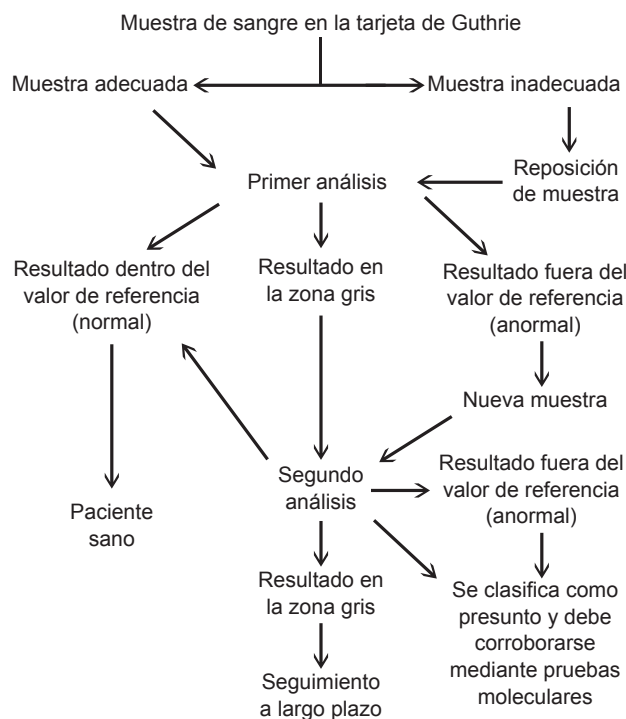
Muestra de sangre en la tarjeta de Guthrie

Muestra adecuada

Muestra inadecuada

Reposición de muestra

Primer análisis

Resultado dentro del valor de referencia (normal)

Resultado en la zona gris

Resultado fuera del valor de referencia (anormal)

Nueva muestra

Segundo análisis

Resultado fuera del valor de referencia (anormal)

Paciente sano

Resultado en la zona gris

Se clasifica como presunto y debe corroborarse mediante pruebas moleculares

Seguimiento a largo plazo